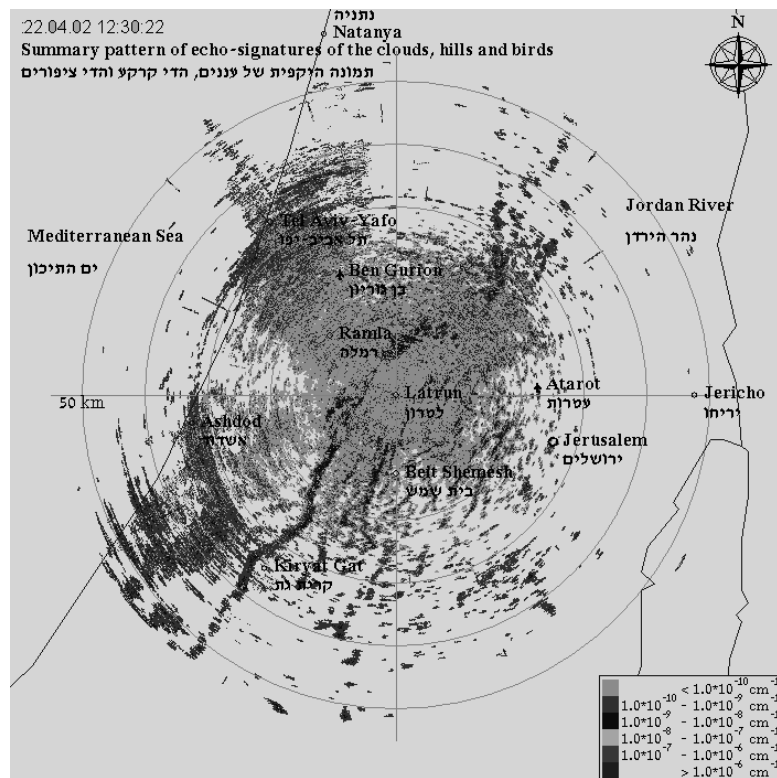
:22.04.02 12:30:22
נתניה
Natanya
Summary pattern of echo-signatures of the clouds, hills and birds
תמונה היקפית של עננים, הדי קרקע והדי ציפורים

N

Jordan River
נהר הירדן

Mediterranean Sea
ים התיכון

Tel Aviv-Yafo
תל אביב-יפו

Ben Gurion
בן גוריון

Ramla
רמלה

50 km

Latrun
לטרון

Atarot
עטרות

Jericho
יריחו

Ashdod
אשדוד

Jerusalem
ירושלים

Beit Shemesh
בית שמש

Kiryat Gat
קרית גת

| |
|---|
| $< 1.0*10^{-10}$ cm$^{-1}$ |
| $1.0*10^{-10}$ - $1.0*10^{-9}$ cm$^{-1}$ |
| $1.0*10^{-9}$ - $1.0*10^{-8}$ cm$^{-1}$ |
| $1.0*10^{-8}$ - $1.0*10^{-7}$ cm$^{-1}$ |
| $1.0*10^{-7}$ - $1.0*10^{-6}$ cm$^{-1}$ |
| $> 1.0*10^{-6}$ cm$^{-1}$ |